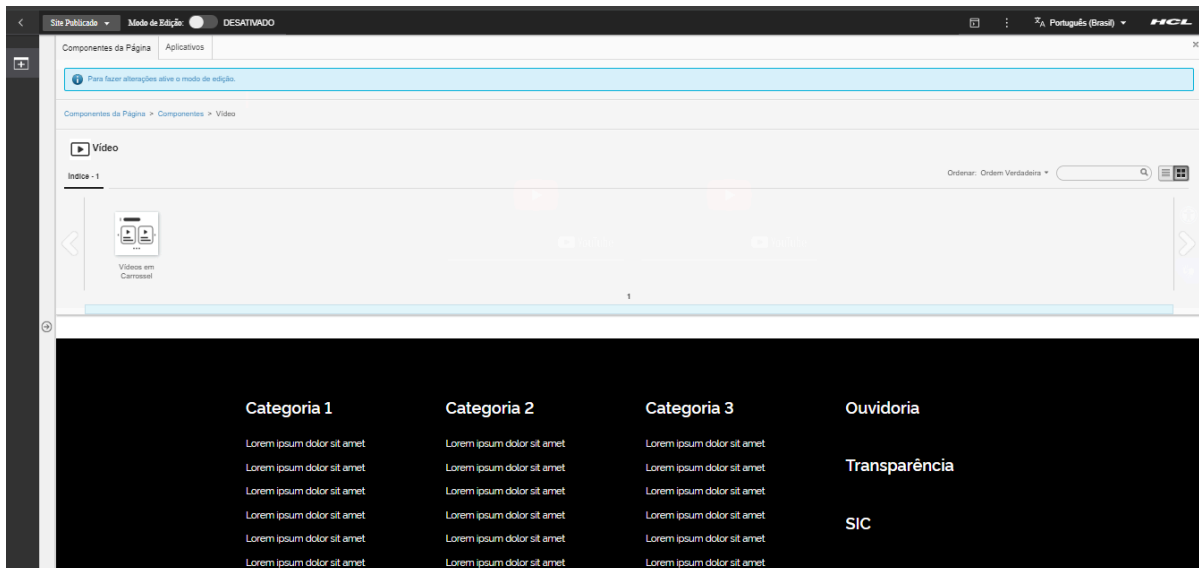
Site Publicado ▾ Modo de Edição: DESATIVADO

Português (Brasil) ▾ HCL

Componentes da Página | Aplicativos

Para fazer alterações ative o modo de edição.

Componentes da Página > Componentes > Vídeo

Vídeo

Indice - 1

Ordenar: Ordem Verdadeira ▾

Vídeos em Carrossel

1

Categoria 1

Lorem ipsum dolor sit amet
Lorem ipsum dolor sit amet
Lorem ipsum dolor sit amet
Lorem ipsum dolor sit amet
Lorem ipsum dolor sit amet
Lorem ipsum dolor sit amet

Categoria 2

Lorem ipsum dolor sit amet
Lorem ipsum dolor sit amet
Lorem ipsum dolor sit amet
Lorem ipsum dolor sit amet
Lorem ipsum dolor sit amet
Lorem ipsum dolor sit amet

Categoria 3

Lorem ipsum dolor sit amet
Lorem ipsum dolor sit amet
Lorem ipsum dolor sit amet
Lorem ipsum dolor sit amet
Lorem ipsum dolor sit amet
Lorem ipsum dolor sit amet

Ouvidoria

Transparência

SIC